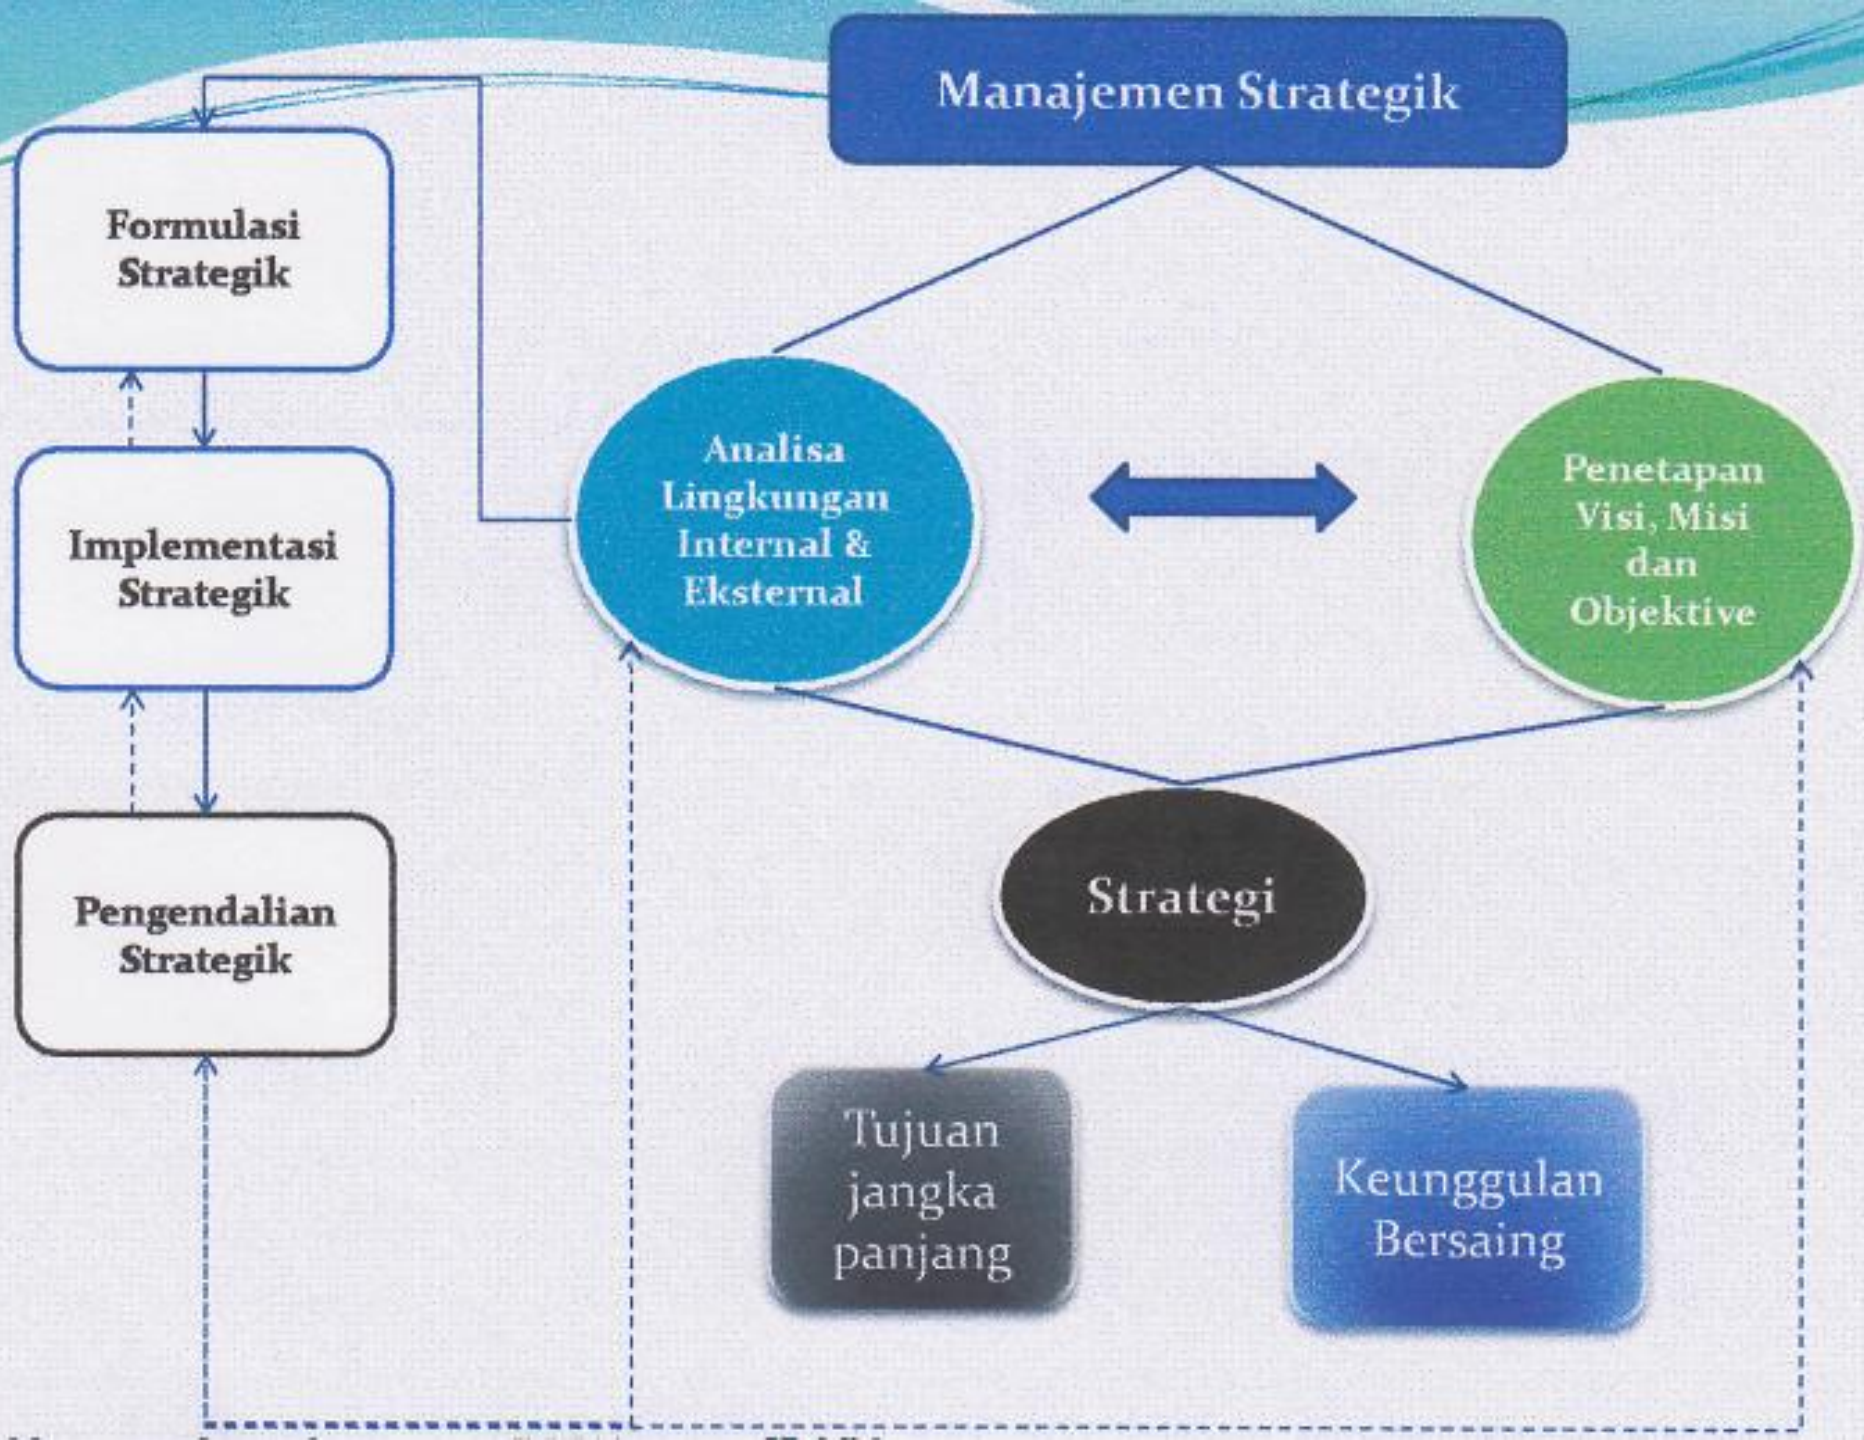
Manajemen Strategik

Formulasi Strategik

Implementasi Strategik

Pengendalian Strategik

Analisa Lingkungan Internal & Eksternal

Penetapan Visi, Misi dan Objektive

Strategi

Tujuan jangka panjang

Keunggulan Bersaing